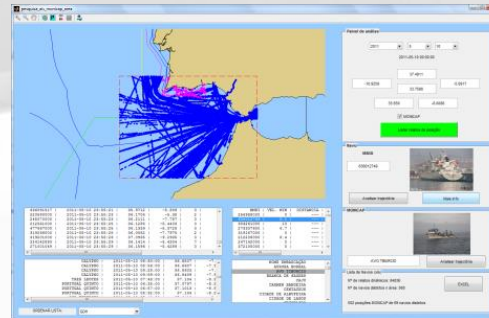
pesquisa_ais_montage_mma

Painel de análise

2011 4 19

2011-04-19 00:00:00

37.4911

-10.8258 32.7588 -5.9317

35.050 -9.6868

NÃO SDNOAP

Carrega Dados do Período

Navio

999828

636012749

Analisar trajectória

Mapa ECA

NOAP

CVO TIBURÓN

Analisar trajectória

Lista de Navios (ver)

Nº de navios distintos: 64836

Nº de navios distintos c/ área: 390

522 posições SDNOAP de 65 navios distintos

EXCEL

ORDENAR LISTA

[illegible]